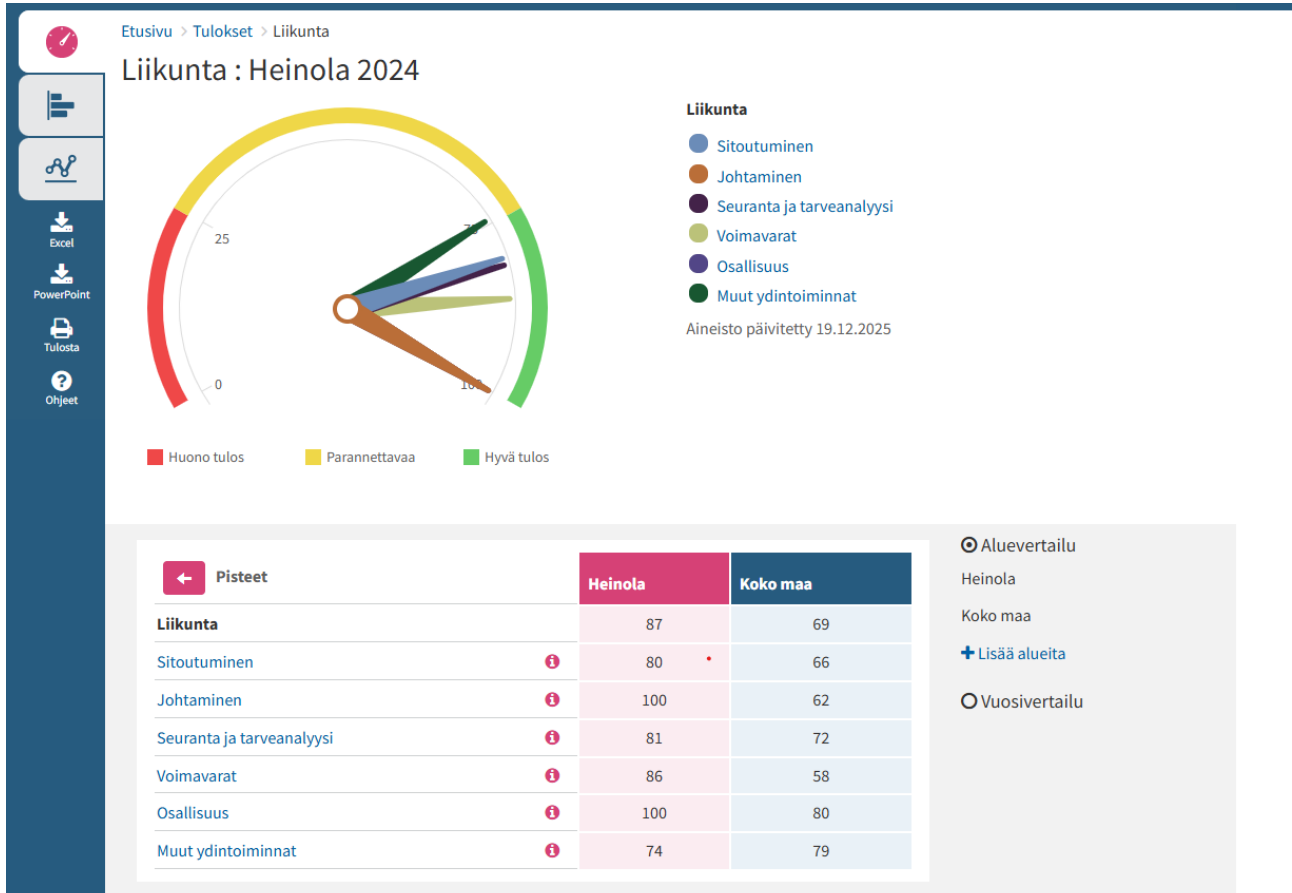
Excel
PowerPoint
Tulosta
Ohjeet

Etusivu > Tulokset > Liikunta

Liikunta : Heinola 2024

25
75
0
100

Huono tulos
Parannettavaa
Hyvä tulos

Liikunta
Sitoutuminen
Johtaminen
Seuranta ja tarveanalyysi
Voimavarat
Osallisuus
Muut ydintoiminnat

Aineisto päivitetty 19.12.2025

| Pisteet | Heinola | Koko maa |
|---|---|---|
| Liikunta | 87 | 69 |
| Sitoutuminen | 80 | 66 |
| Johtaminen | 100 | 62 |
| Seuranta ja tarveanalyysi | 81 | 72 |
| Voimavarat | 86 | 58 |
| Osallisuus | 100 | 80 |
| Muut ydintoiminnat | 74 | 79 |

Aluevertailu
Heinola
Koko maa
Lisää alueita
Vuosivertailu